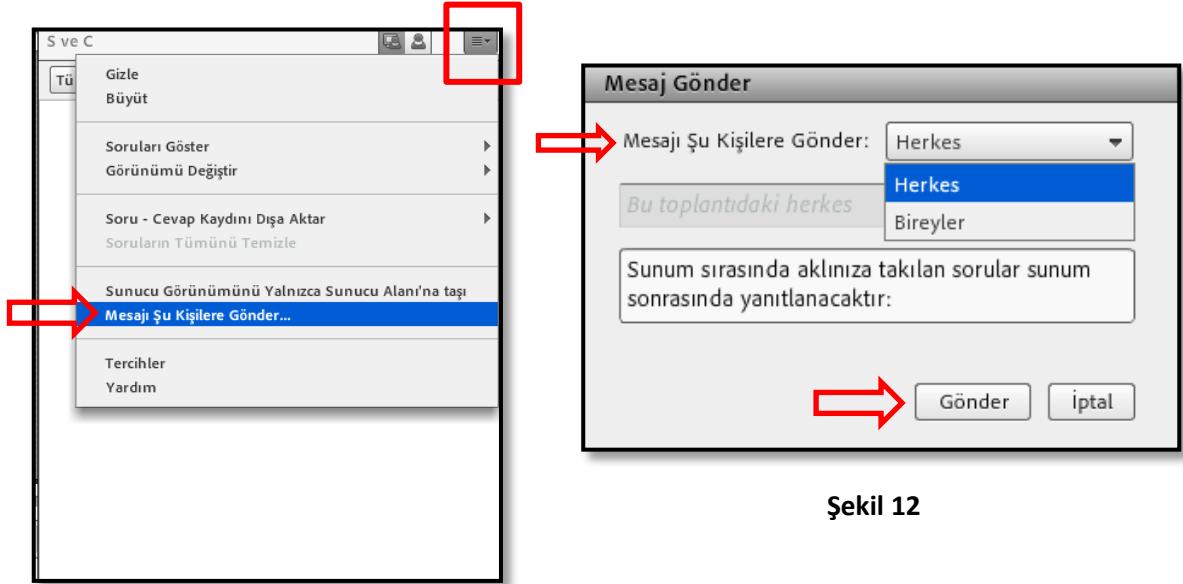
S ve C

Tü

Gizle
Büyüt

Soruları Göster
Görünümü Değiştir

Soru - Cevap Kaydını Dışa Aktar
Soruların Tümünü Temizle

Sunucu Görünümünü Yalnızca Sunucu Alanı'na taşı
Mesajı Şu Kişilere Gönder...

Tercihler
Yardım

Mesaj Gönder

Mesajı Şu Kişilere Gönder: Herkes

Herkes
Bireyler

Bu toplantıdaki herkes

Sunum sırasında aklınıza takılan sorular sunum sonrasında yanıtlanacaktır:

Gönder İptal

Şekil 12